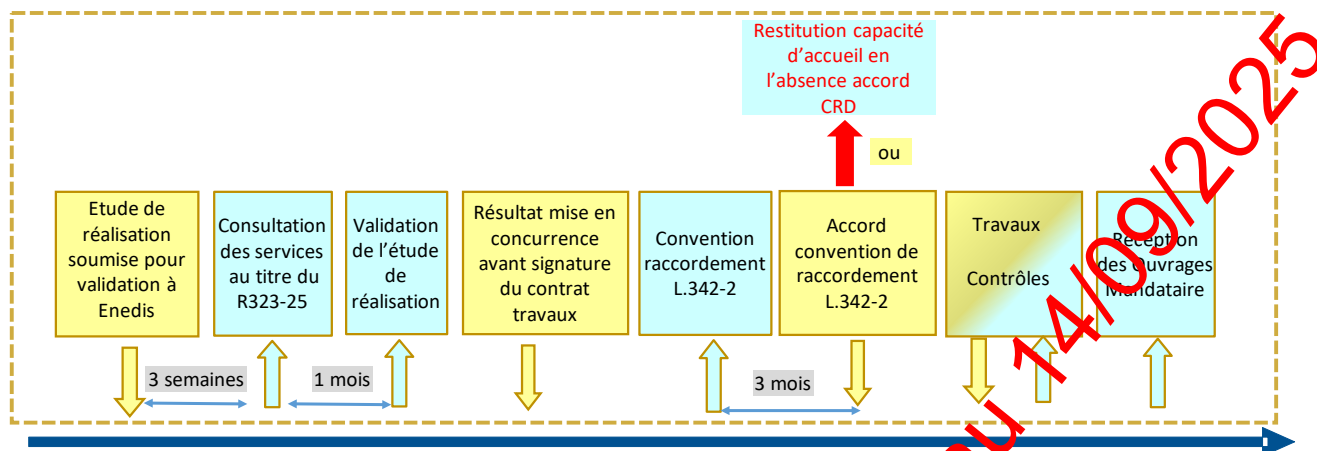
Restitution capacité d'accueil en l'absence accord CRD

ou

Etude de réalisation soumise pour validation à Enedis

Consultation des services au titre du R323-25

Validation de l'étude de réalisation

Résultat mise en concurrence avant signature du contrat travaux

Convention raccordement L.342-2

Accord convention de raccordement L.342-2

Travaux

Contrôles

Réception des Ouvrages Mandataire

3 semaines

1 mois

3 mois

u 14/09/2025